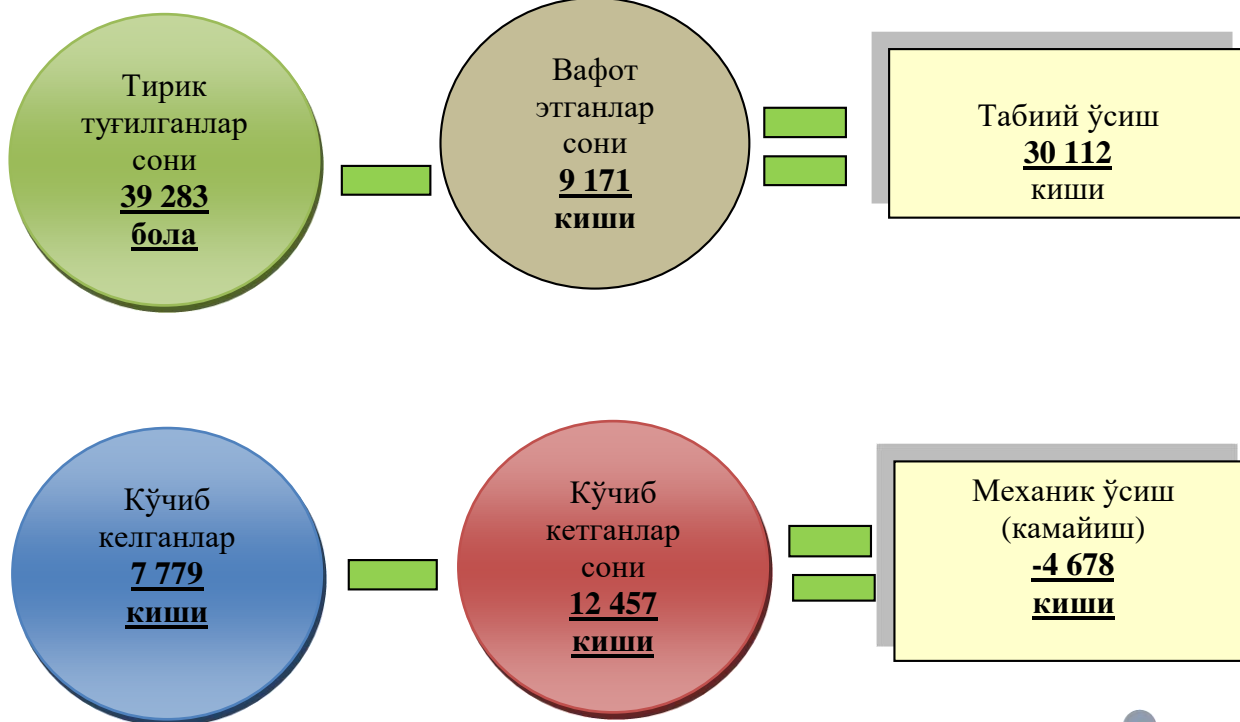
Тирик туғилганлар сони
**39 283**
**бола**

Вафот этганлар сони
**9 171**
**киши**

Табиий ўсиш
**30 112**
киши

Кўчиб келганлар
**7 779**
**киши**

Кўчиб кетганлар сони
**12 457**
**киши**

Механик ўсиш (камайиш)
**-4 678**
**киши**